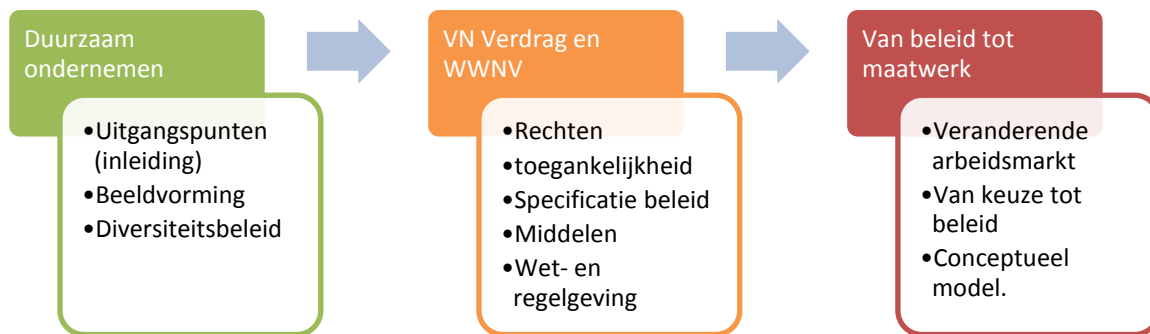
Duurzaam ondernemen

•Uitgangspunten (inleiding)
•Beeldvorming
•Diversiteitsbeleid

VN Verdrag en WWNV

•Rechten
•toegankelijkheid
•Specificatie beleid
•Middelen
•Wet- en regelgeving

Van beleid tot maatwerk

•Veranderende arbeidsmarkt
•Van keuze tot beleid
•Conceptueel model.